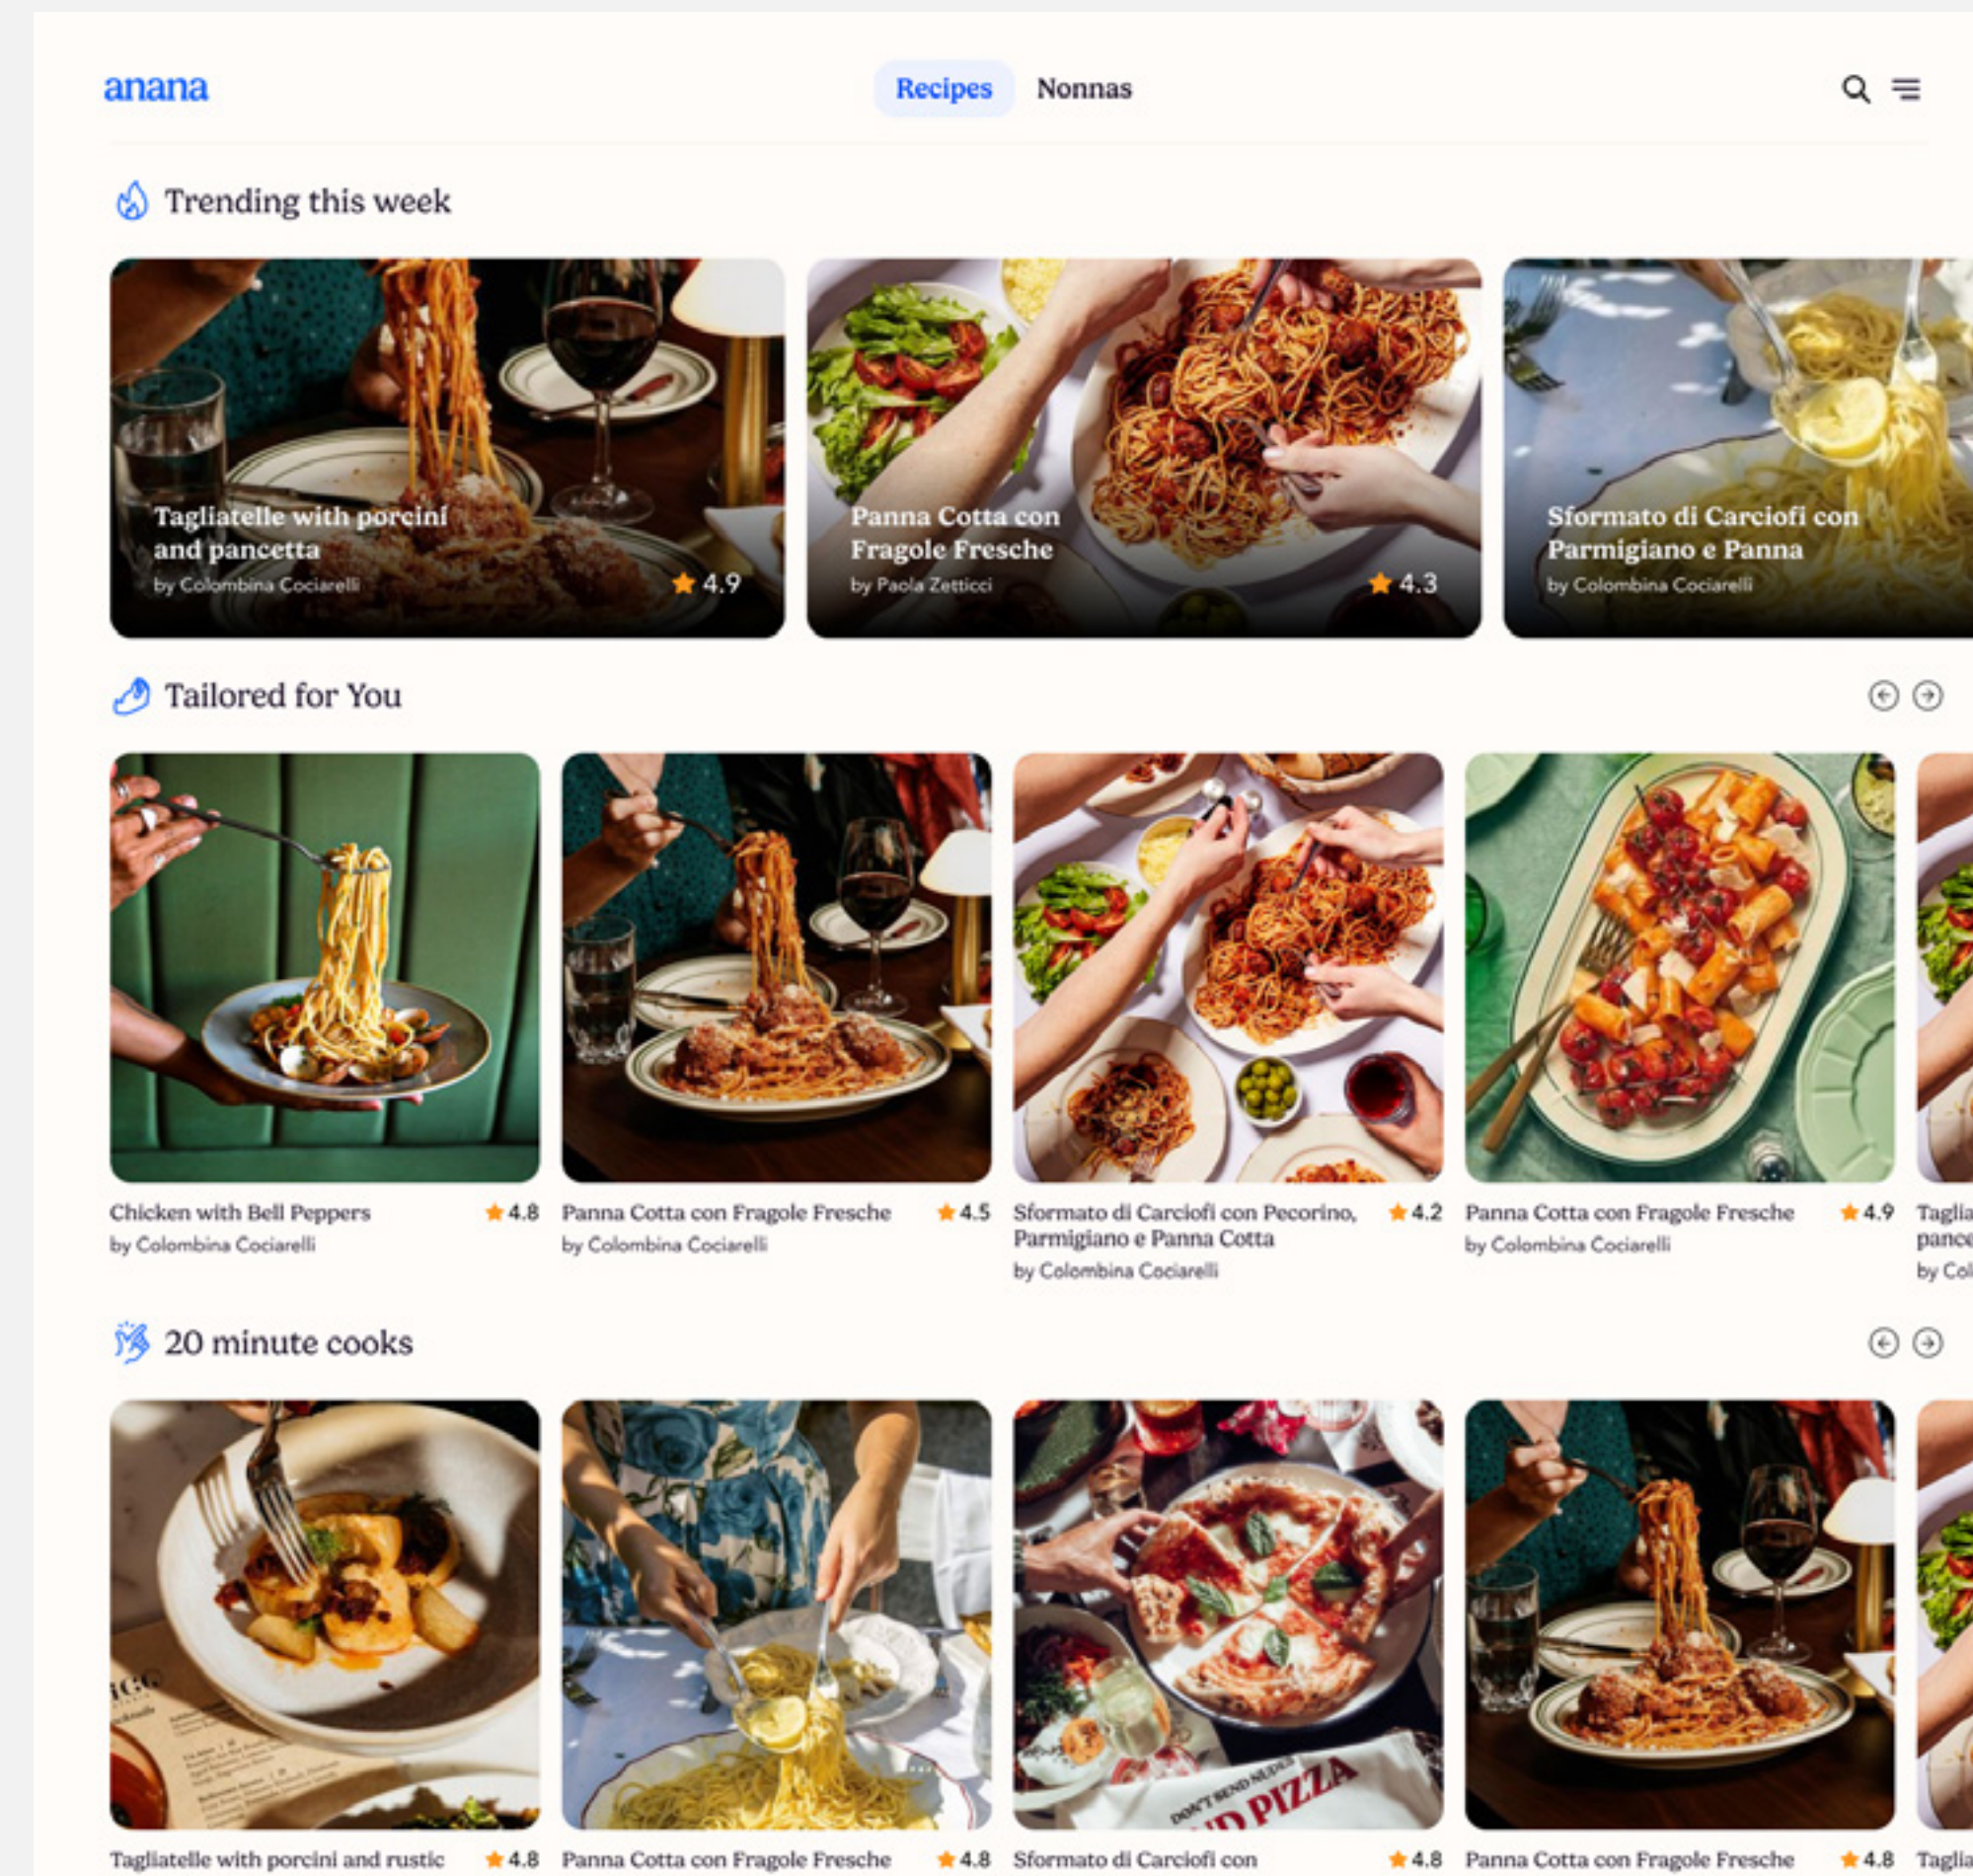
anana

Recipes Nonnas

Trending this week

Tagliatelle with porcini and pancetta
by Colombina Cociarelli
4.9

Panna Cotta con Fragole Fresche
by Paola Zetticci
4.3

Sformato di Carciofi con Parmigiano e Panna
by Colombina Cociarelli

Tailored for You

Chicken with Bell Peppers
by Colombina Cociarelli
4.8

Panna Cotta con Fragole Fresche
by Colombina Cociarelli
4.5

Sformato di Carciofi con Pecorino, Parmigiano e Panna Cotta
by Colombina Cociarelli
4.2

Panna Cotta con Fragole Fresche
by Colombina Cociarelli
4.9

Taglia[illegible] pance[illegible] by Col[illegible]

20 minute cooks

DON'T SEND NUDES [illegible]D PIZZA

Tagliatelle with porcini and rustic
4.8

Panna Cotta con Fragole Fresche
4.8

Sformato di Carciofi con
4.8

Panna Cotta con Fragole Fresche
4.8

Taglia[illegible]